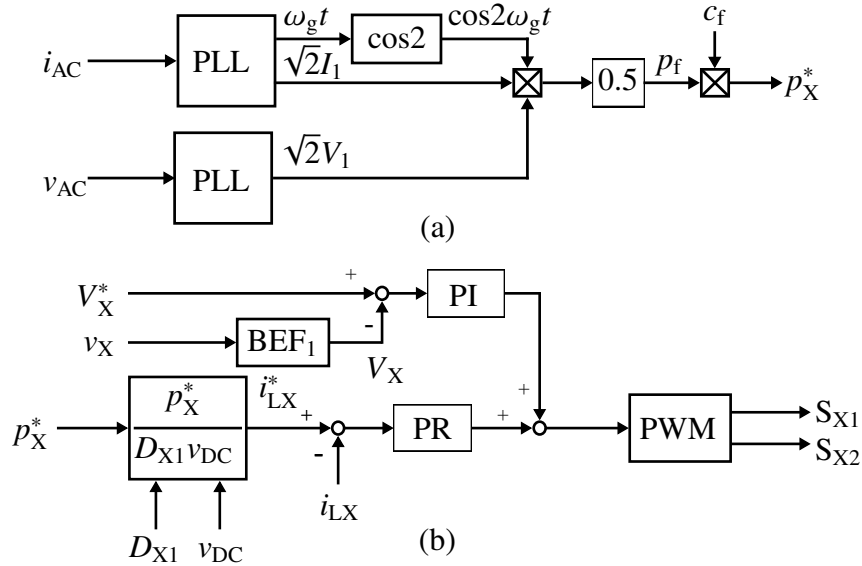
$i_{AC}$ PLL $\omega_g t$ cos2 $\cos 2\omega_g t$ $\sqrt{2}I_1$ 0.5 $p_f$ $c_f$ $p_X^*$

$v_{AC}$ PLL $\sqrt{2}V_1$

(a)

$V_X^*$ + PI

$v_X$ $BEF_1$ - $V_X$

+

$p_X^*$ $\frac{p_X^*}{D_{X1}v_{DC}}$ $i_{LX}^*$ + PR + PWM $S_{X1}$ $S_{X2}$

- $i_{LX}$

$D_{X1}$ $v_{DC}$

(b)